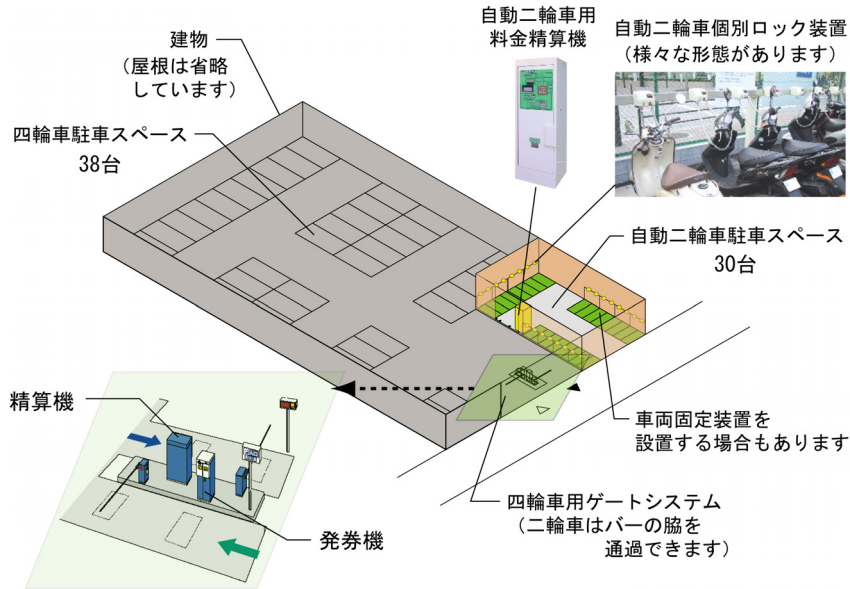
建物
（屋根は省略
しています）

四輪車駐車スペース
38台

自動二輪車用
料金精算機

自動二輪車個別ロック装置
（様々な形態があります）

自動二輪車駐車スペース
30台

精算機

車両固定装置を
設置する場合もあります

四輪車用ゲートシステム
（二輪車はバーの脇を
通過できます）

発券機